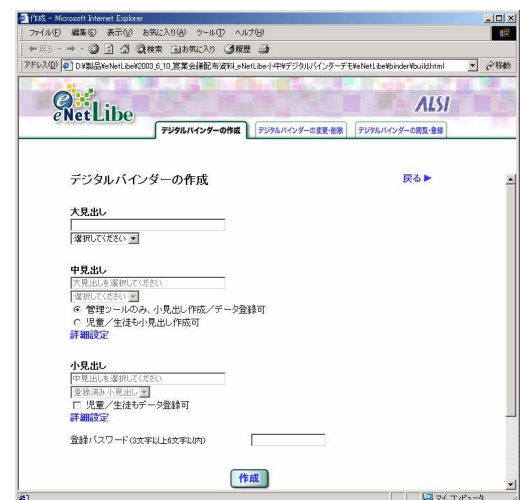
作成 - Microsoft Internet Explorer

ファイル(F) 編集(E) 表示(V) お気に入り(A) ツール(T) ヘルプ(H)

← 戻る → 検索 お気に入り 履歴

アドレス(D) D:¥製品¥eNetLibe¥2003.6.10_営業会議配布資料_eNetLibe小中¥デジタルバインダーデモ¥eNetLibe¥binder¥build.html 移動

eNetLibe

ALSI

デジタルバインダーの作成 | デジタルバインダーの変更・削除 | デジタルバインダーの閲覧・登録

デジタルバインダーの作成

戻る ▶

大見出し

選択してください

中見出し

大見出しを選択してください

選択してください

管理ツールのみ、小見出し作成/データ登録可

児童/生徒も小見出し作成可

詳細設定

小見出し

中見出しを選択してください

登録済み小見出し

児童/生徒もデータ登録可

詳細設定

登録パスワード(3文字以上6文字以内)

作成

マイ コンピュータ